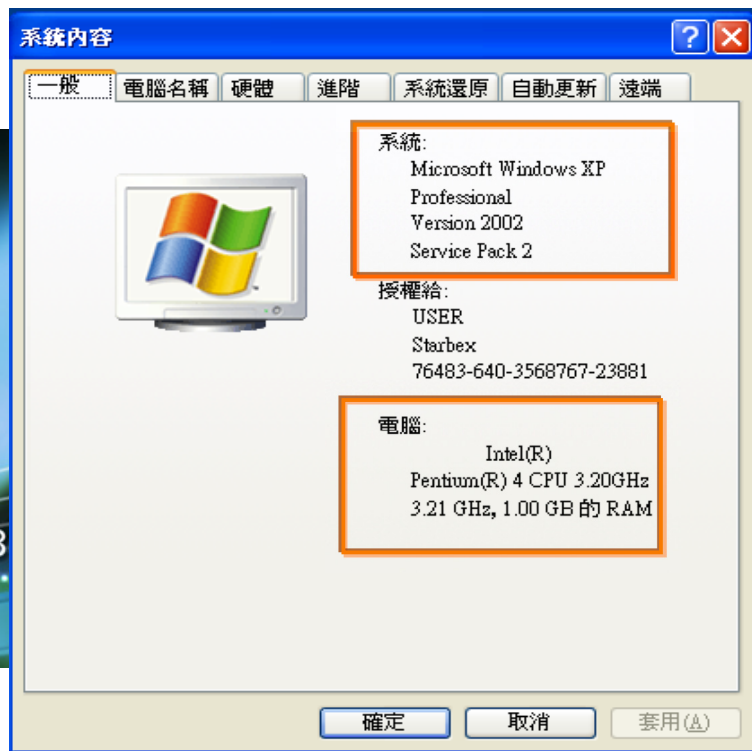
系統內容

?

一般 電腦名稱 硬體 進階 系統還原 自動更新 遠端

系統:
Microsoft Windows XP
Professional
Version 2002
Service Pack 2

授權給:
USER
Starbex
76483-640-3568767-23881

電腦:
Intel(R)
Pentium(R) 4 CPU 3.20GHz
3.21 GHz, 1.00 GB 的 RAM

確定 取消 套用(A)